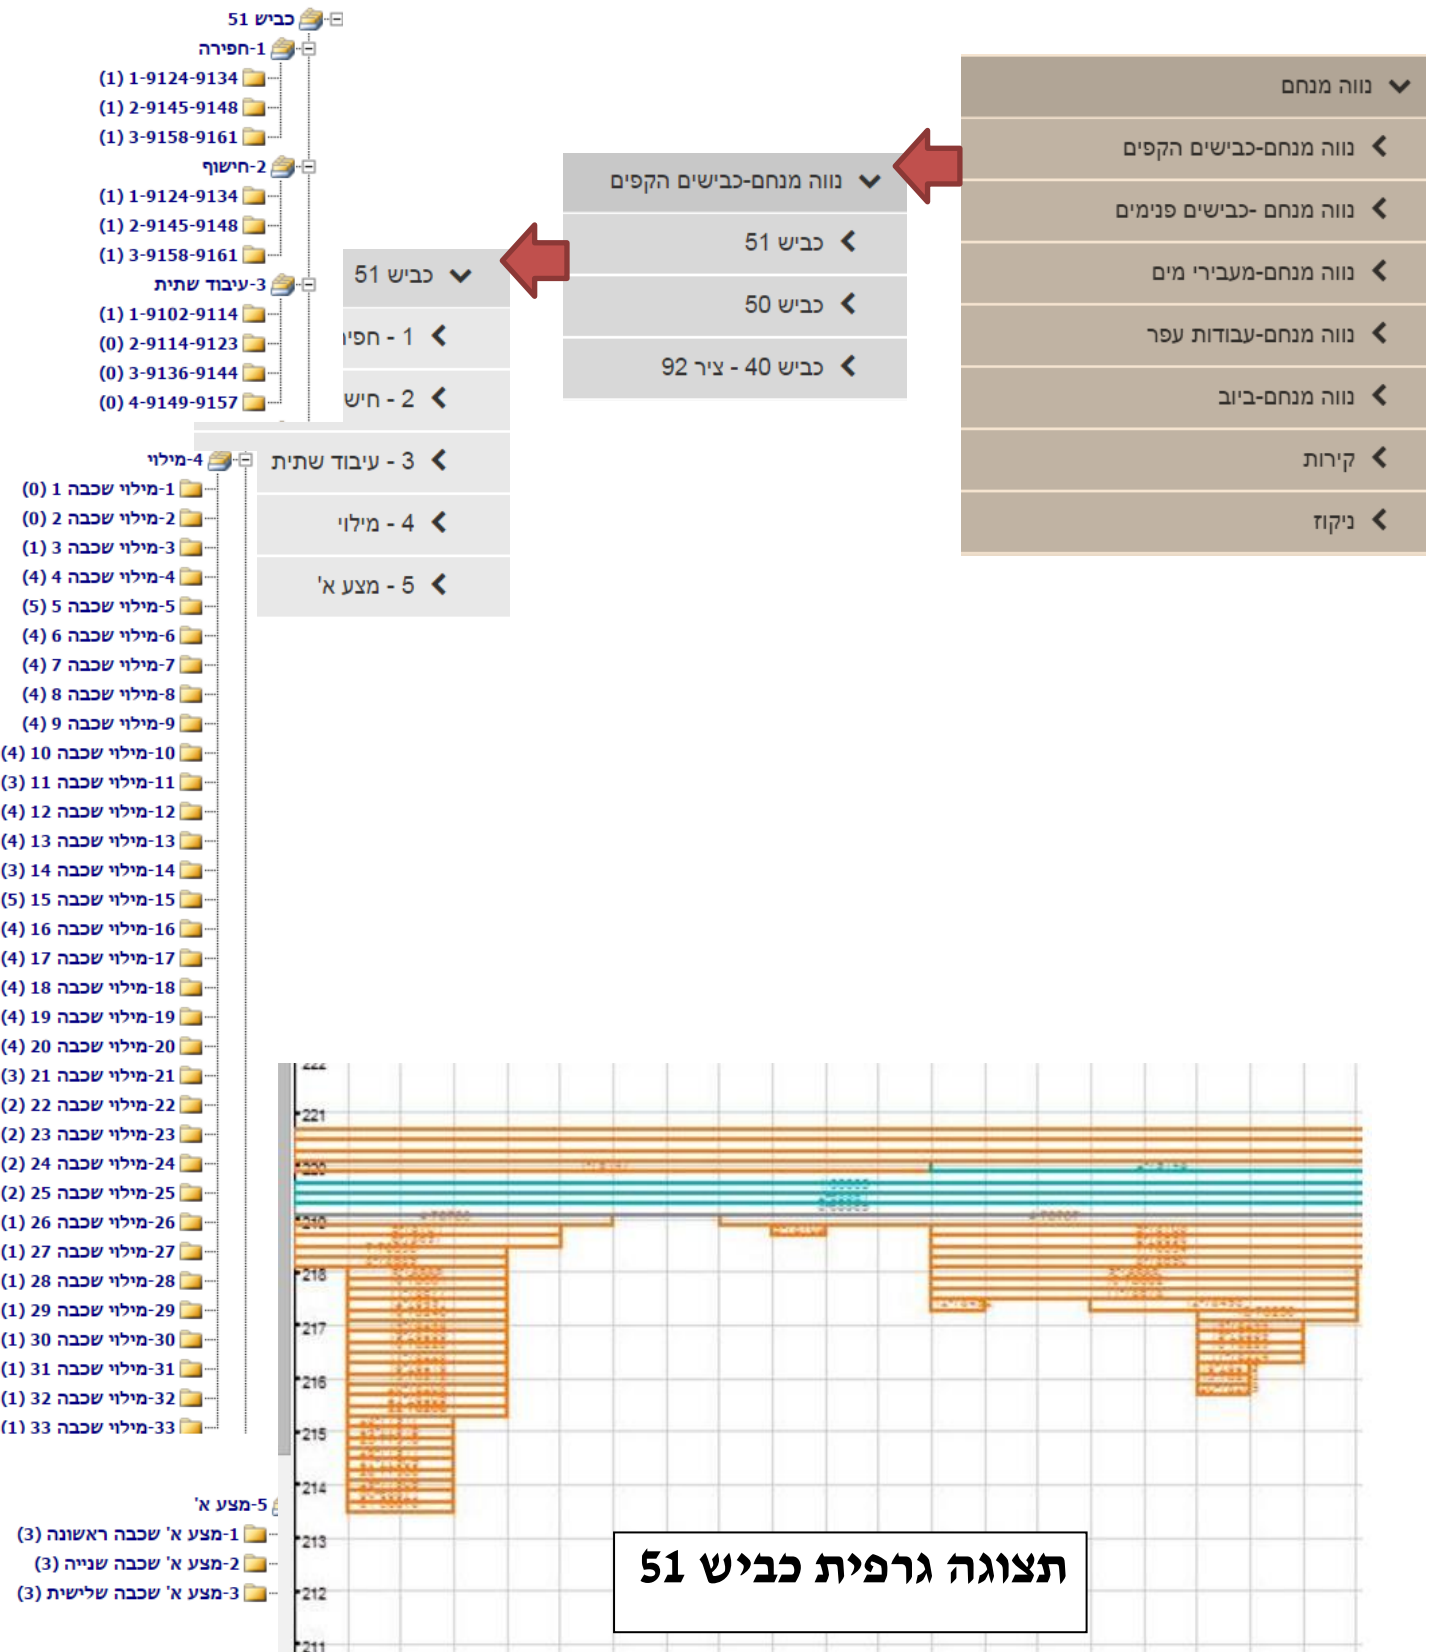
כביש 51
1-חפירה
(1) 1-9124-9134
(1) 2-9145-9148
(1) 3-9158-9161
2-חישוף
(1) 1-9124-9134
(1) 2-9145-9148
(1) 3-9158-9161
3-עיבוד שתית
(1) 1-9102-9114
(0) 2-9114-9123
(0) 3-9136-9144
(0) 4-9149-9157
4-מילוי
(0) 1-מילוי שכבה 1
(0) 2-מילוי שכבה 2
(1) 3-מילוי שכבה 3
(4) 4-מילוי שכבה 4
(5) 5-מילוי שכבה 5
(4) 6-מילוי שכבה 6
(4) 7-מילוי שכבה 7
(4) 8-מילוי שכבה 8
(4) 9-מילוי שכבה 9
(4) 10-מילוי שכבה 10
(3) 11-מילוי שכבה 11
(4) 12-מילוי שכבה 12
(4) 13-מילוי שכבה 13
(3) 14-מילוי שכבה 14
(5) 15-מילוי שכבה 15
(4) 16-מילוי שכבה 16
(4) 17-מילוי שכבה 17
(4) 18-מילוי שכבה 18
(4) 19-מילוי שכבה 19
(4) 20-מילוי שכבה 20
(3) 21-מילוי שכבה 21
(2) 22-מילוי שכבה 22
(2) 23-מילוי שכבה 23
(2) 24-מילוי שכבה 24
(2) 25-מילוי שכבה 25
(1) 26-מילוי שכבה 26
(1) 27-מילוי שכבה 27
(1) 28-מילוי שכבה 28
(1) 29-מילוי שכבה 29
(1) 30-מילוי שכבה 30
(1) 31-מילוי שכבה 31
(1) 32-מילוי שכבה 32
(1) 33-מילוי שכבה 33
5-מצע א'
(3) 1-מצע א' שכבה ראשונה
(3) 2-מצע א' שכבה שנייה
(3) 3-מצע א' שכבה שלישית

נווה מנחם
נווה מנחם-כבישים הקפים
נווה מנחם-כבישים פנימים
נווה מנחם-מעבירי מים
נווה מנחם-עבודות עפר
נווה מנחם-ביוב
קירות
ניקוז

נווה מנחם-כבישים הקפים
כביש 51
כביש 50
כביש 40 - ציר 92

כביש 51
1 - חפיר
2 - חיש
3 - עיבוד שתית
4 - מילוי
5 - מצע א'

222
221
220
219
218
217
216
215
214
213
212
211

תצוגה גרפית כביש 51